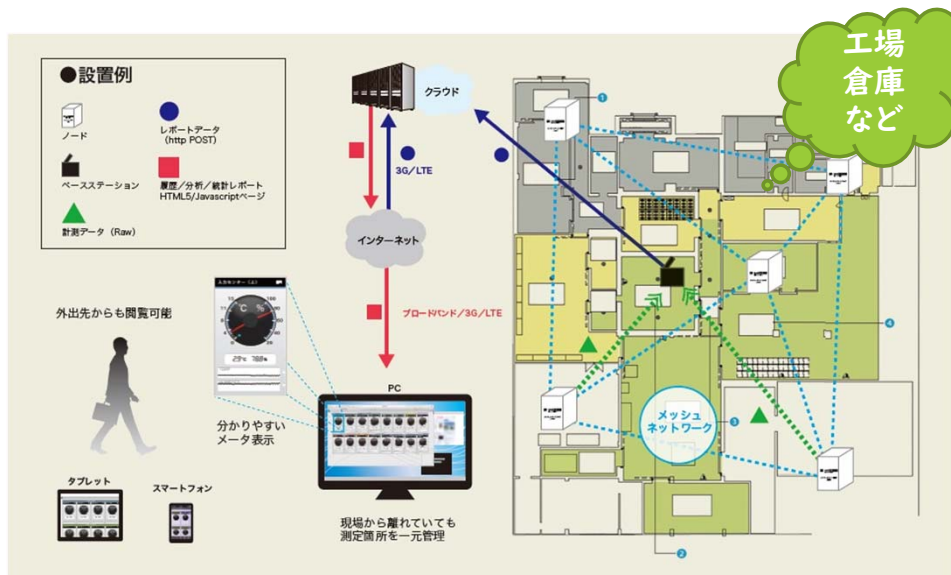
●設置例

ノード

レポートデータ（http POST）

ベースステーション

履歴／分析／統計レポート HTML5/Javascriptページ

計測データ（Raw）

クラウド

3G／LTE

インターネット

ブロードバンド／3G／LTE

外出先からも閲覧可能

29℃ 188%

分かりやすいメータ表示

PC

タブレット

スマートフォン

現場から離れていても測定箇所を一元管理

工場倉庫など

メッシュネットワーク

1

2

3

4